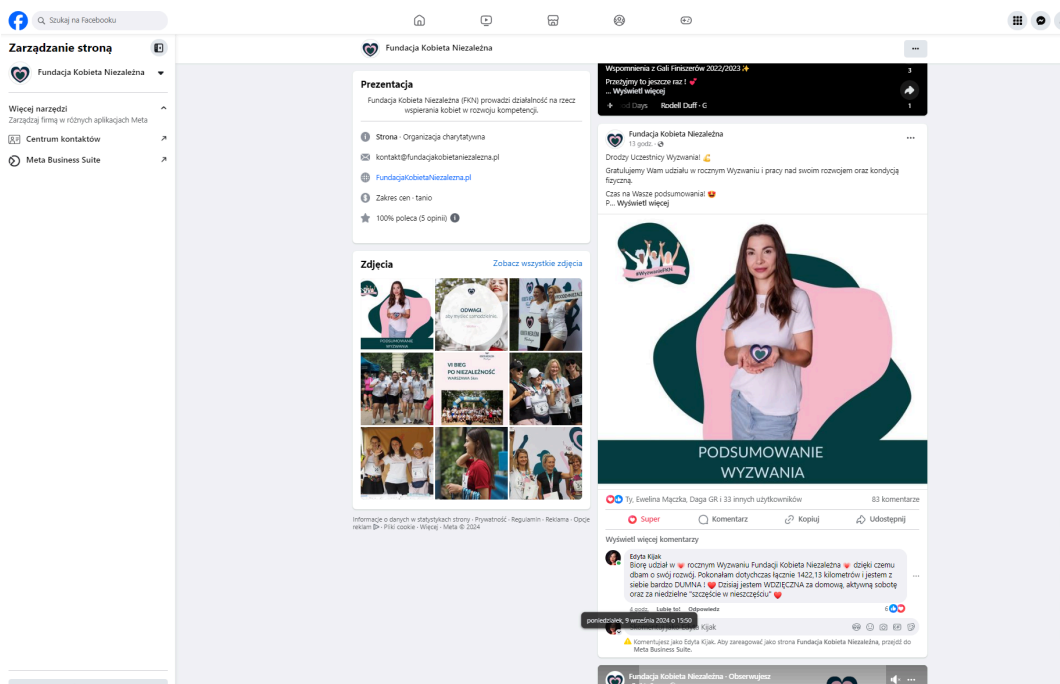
Szukaj na Facebooku

Zarządzanie stroną

Fundacja Kobieta Niezależna

Więcej narzędzi
Zarządzaj firmą w różnych aplikacjach Meta

Centrum kontaktów

Meta Business Suite

Fundacja Kobieta Niezależna

Prezentacja

Fundacja Kobieta Niezależna (FKN) prowadzi działalność na rzecz wspierania kobiet w rozwoju kompetencji.

Strona · Organizacja charytatywna

kontakt@fundacjakobietaniezalezna.pl

FundacjaKobietaNiezalezna.pl

Zakres cen · tanio

100% poleca (5 opinii)

Zdjęcia

Zobacz wszystkie zdjęcia

ODWAGI

VI BIEG PO NIEZALEŻNOŚĆ

Informacje o danych w statystykach strony · Prywatność · Regulamin · Reklama · Opcje reklam · Pliki cookie · Więcej · Meta © 2024

Wspomnienia z Gali Finiszerów 2022/2023✨
Przeżyjmy to jeszcze raz ! 💕
... Wyświetl więcej

3

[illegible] Days Rodell Duff · G

1

Fundacja Kobieta Niezależna
13 godz.

Drodzy Uczestnicy Wyzwania! 💪

Gratulujemy Wam udziału w rocznym Wyzwaniu i pracy nad swoim rozwojem oraz kondycją fizyczną.

Czas na Wasze podsumowania! 😍
P... Wyświetl więcej

#WyzwanieFKN

PODSUMOWANIE WYZWANIA

Ty, Ewelina Mączka, Daga GR i 33 innych użytkowników

83 komentarze

Super

Komentarz

Kopiuj

Udostępnij

Wyświetl więcej komentarzy

Edyta Kijak
Biorę udział w 💗 rocznym Wyzwaniu Fundacji Kobieta Niezależna 💗 dzięki czemu dbam o swój rozwój. Pokonałam dotychczas łącznie 1422,13 kilometrów i jestem z siebie bardzo DUMNA ! ❤️ Dzisiaj jestem WDZIĘCZNA za domową, aktywną sobotę oraz za niedzielne "szczęście w nieszczęściu" ❤️

6 godz. Lubię to! Odpowiedz

6

poniedziałek, 9 września 2024 o 15:50

Kijak

Komentujesz jako Edyta Kijak. Aby zareagować jako strona Fundacja Kobieta Niezależna, przejdź do Meta Business Suite.

Fundacja Kobieta Niezależna · Obserwujesz